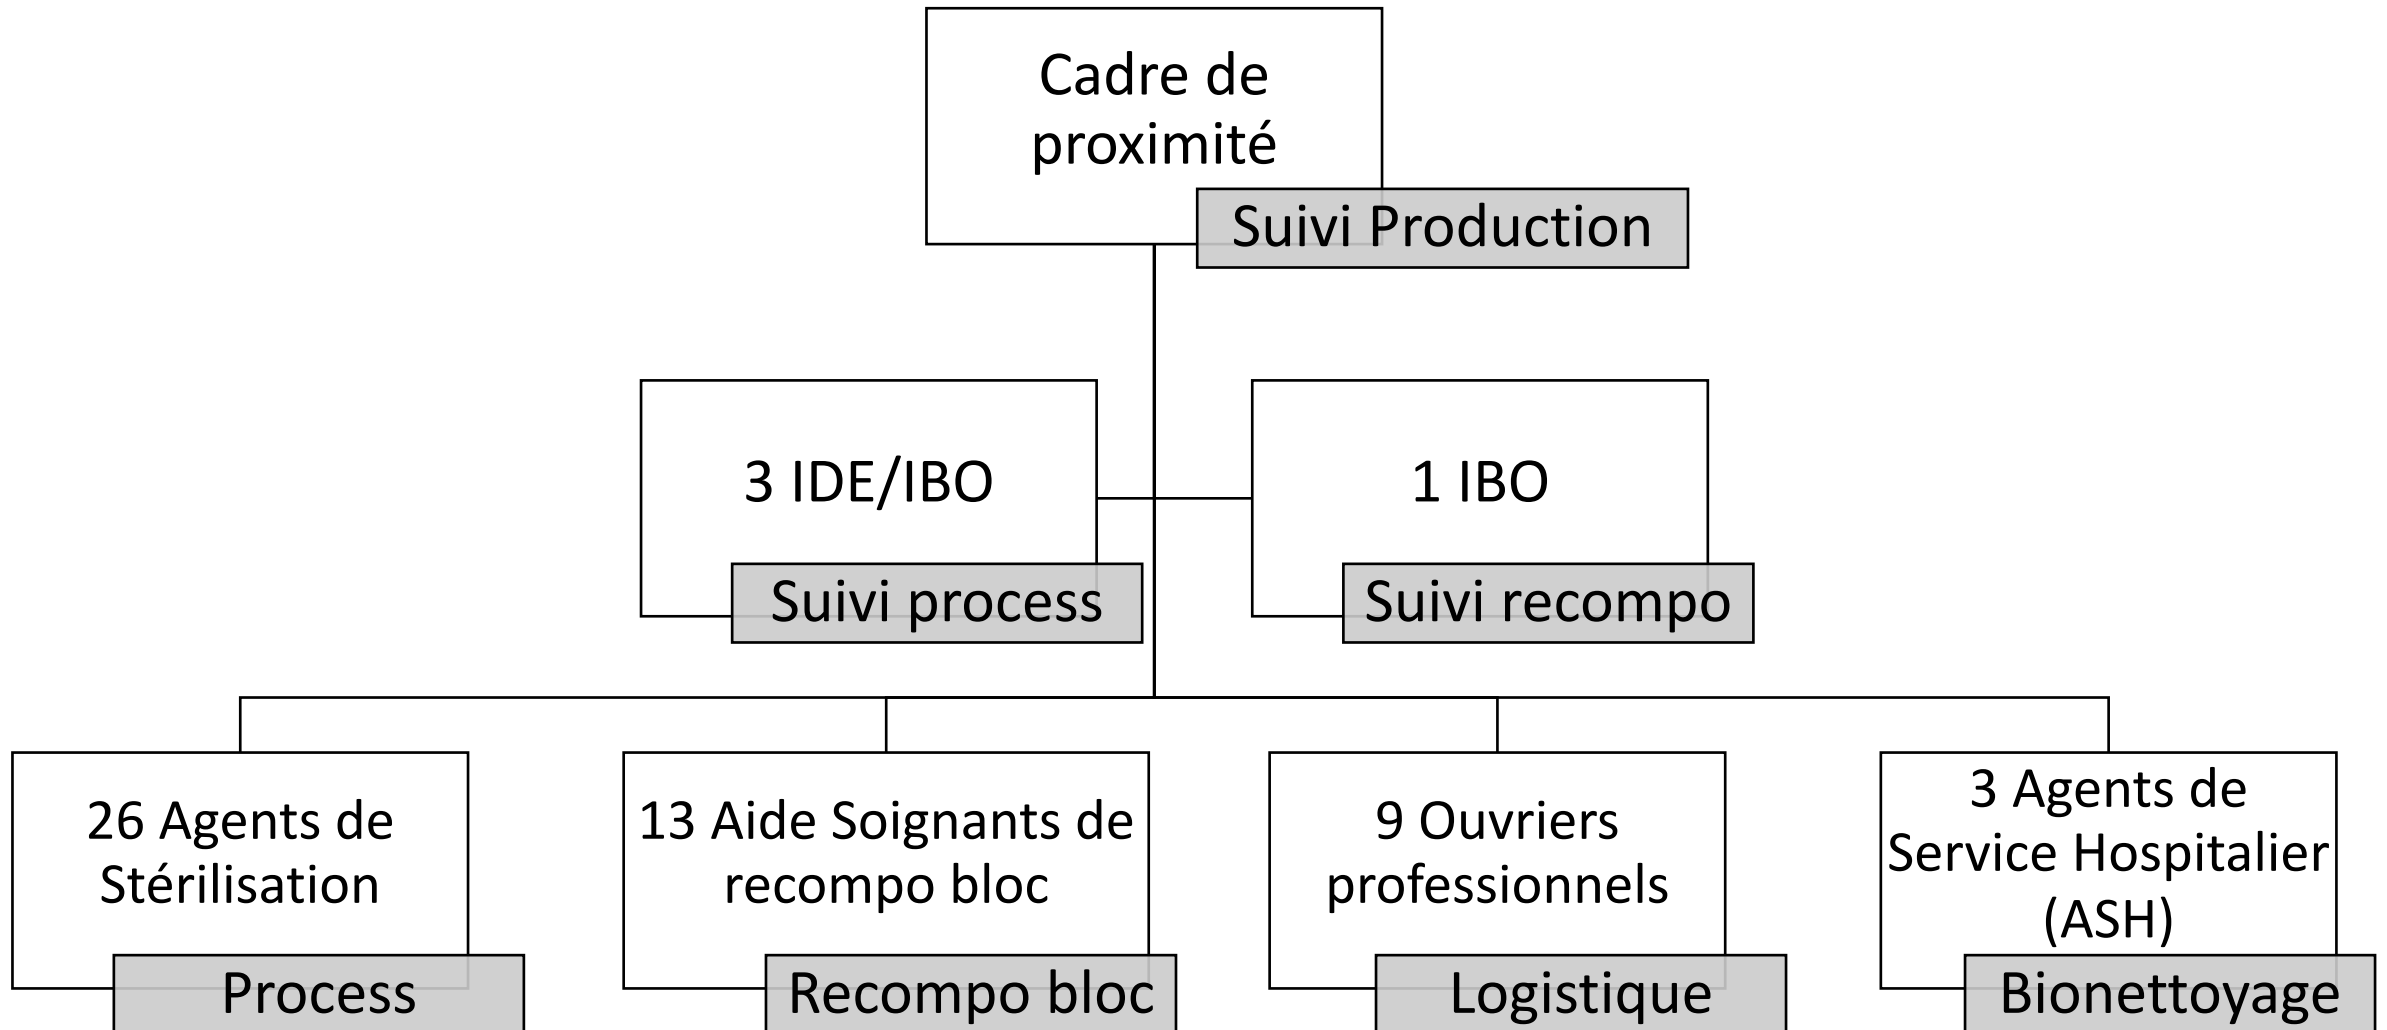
Cadre de proximité

Suivi Production

3 IDE/IBO

Suivi process

1 IBO

Suivi recompo

26 Agents de Stérilisation

Process

13 Aide Soignants de recompo bloc

Recompo bloc

9 Ouvriers professionnels

Logistique

3 Agents de Service Hospitalier (ASH)

Bionettoyage